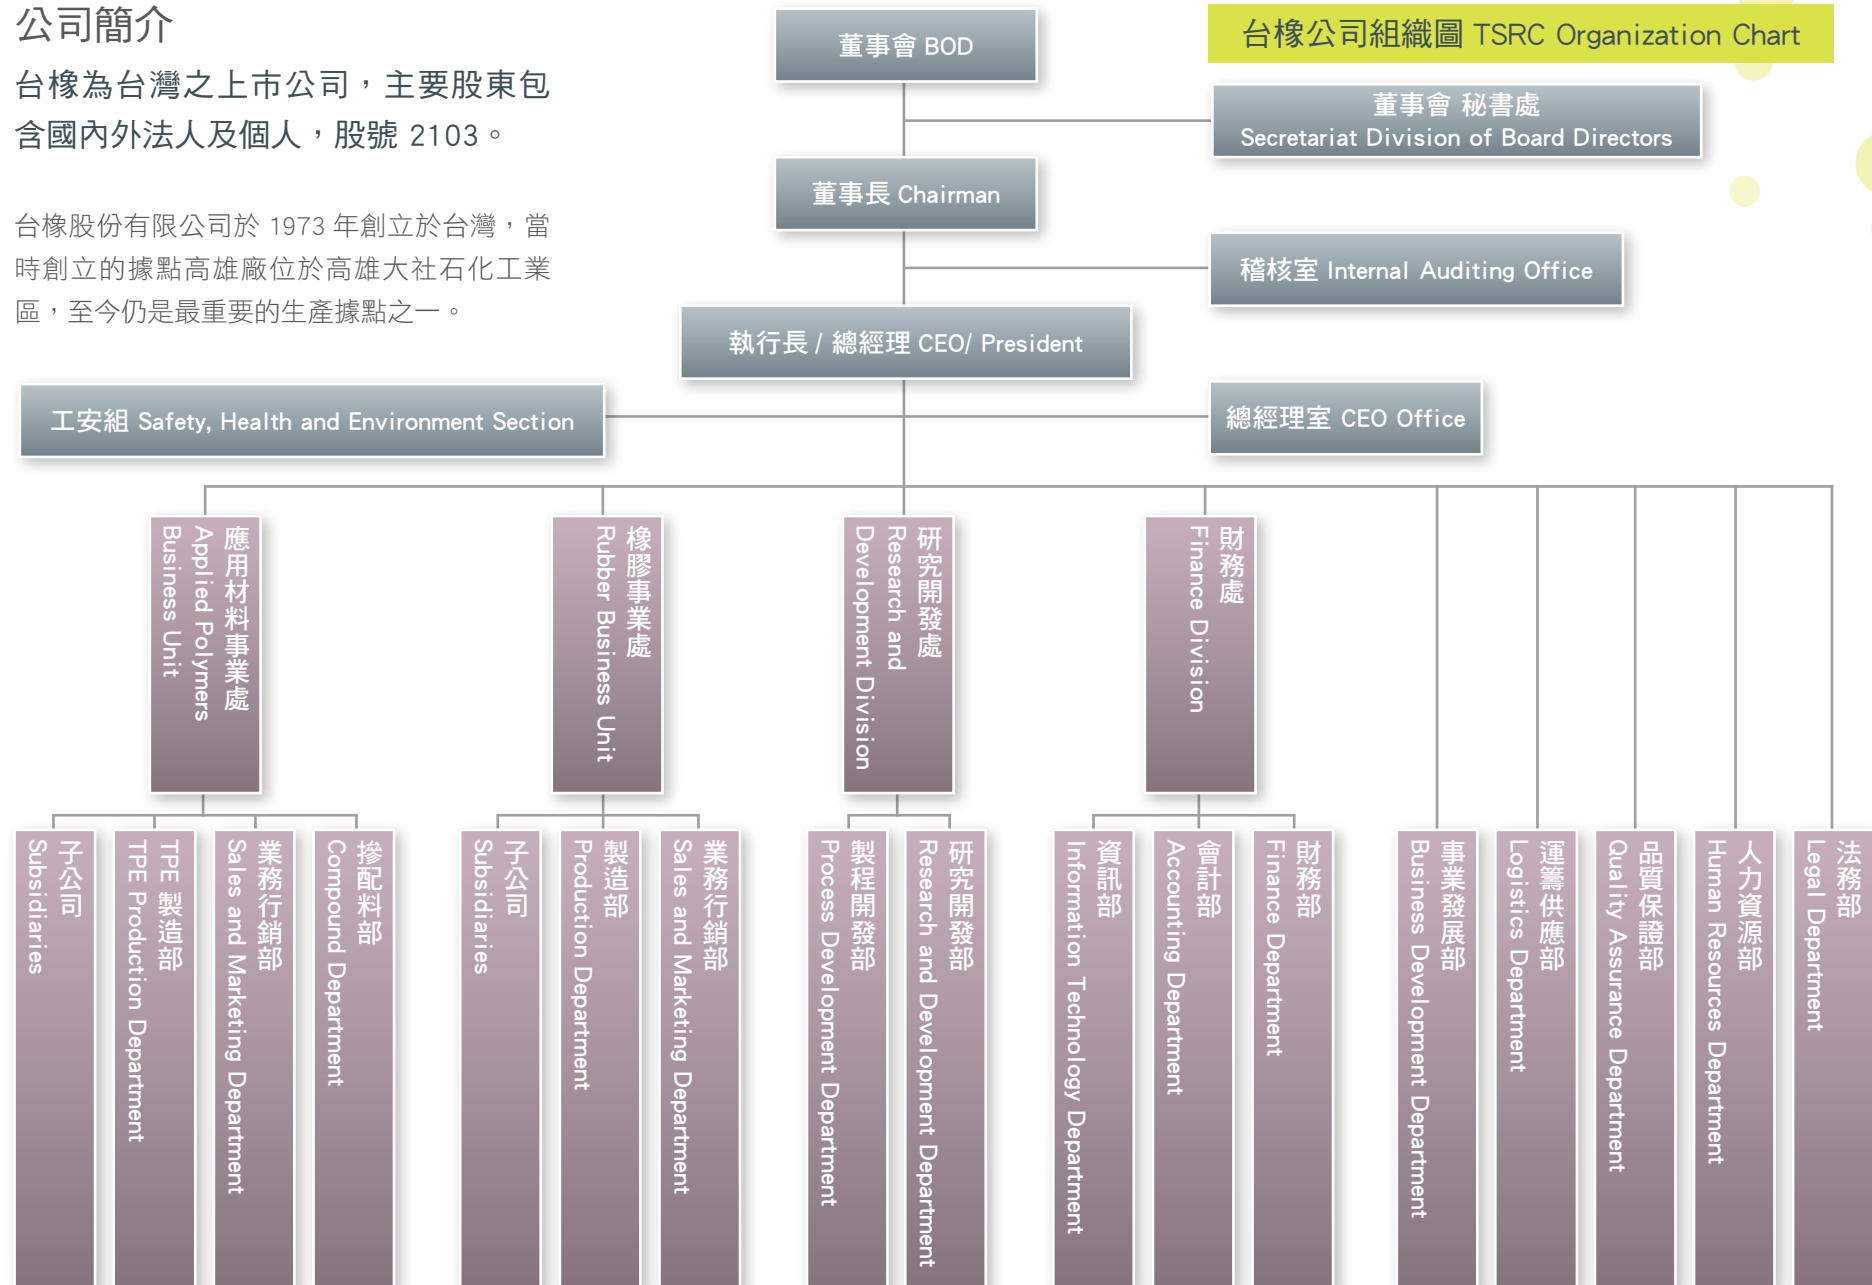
公司簡介

台橡為台灣之上市公司，主要股東包含國內外法人及個人，股號 2103。

台橡股份有限公司於 1973 年創立於台灣，當時創立的據點高雄廠位於高雄大社石化工業區，至今仍是最重要的生產據點之一。

台橡公司組織圖 TSRC Organization Chart

董事會 BOD

董事會 秘書處 Secretariat Division of Board Directors

董事長 Chairman

稽核室 Internal Auditing Office

執行長 / 總經理 CEO/ President

工安組 Safety, Health and Environment Section

總經理室 CEO Office

應用材料事業處 Applied Polymers Business Unit

橡膠事業處 Rubber Business Unit

研究開發處 Research and Development Division

財務處 Finance Division

子公司 Subsidiaries

TPE 製造部 TPE Production Department

業務行銷部 Sales and Marketing Department

摻配料部 Compound Department

子公司 Subsidiaries

製造部 Production Department

業務行銷部 Sales and Marketing Department

製程開發部 Process Development Department

研究開發部 Research and Development Department

資訊部 Information Technology Department

會計部 Accounting Department

財務部 Finance Department

事業發展部 Business Development Department

運籌供應部 Logistics Department

品質保證部 Quality Assurance Department

人力資源部 Human Resources Department

法務部 Legal Department